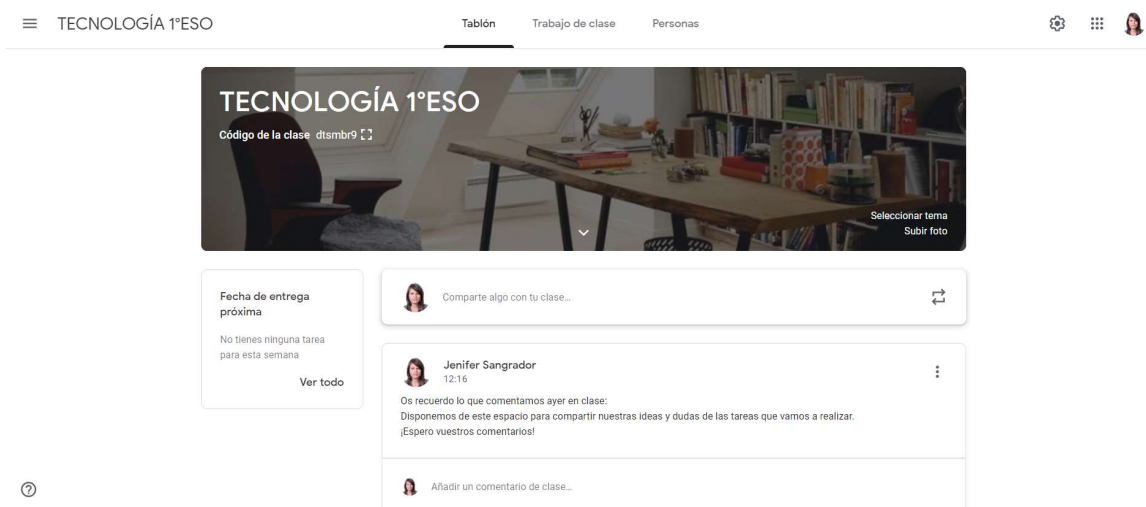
TECNOLOGÍA 1ºESO

Tablón Trabajo de clase Personas

TECNOLOGÍA 1ºESO

Código de la clase dtsmbr9

Seleccionar tema
Subir foto

Fecha de entrega próxima

No tienes ninguna tarea para esta semana

Ver todo

Comparte algo con tu clase...

Jenifer Sangrador
12:16

Os recuerdo lo que comentamos ayer en clase:
Disponemos de este espacio para compartir nuestras ideas y dudas de las tareas que vamos a realizar.
¡Espero vuestros comentarios!

Añadir un comentario de clase...